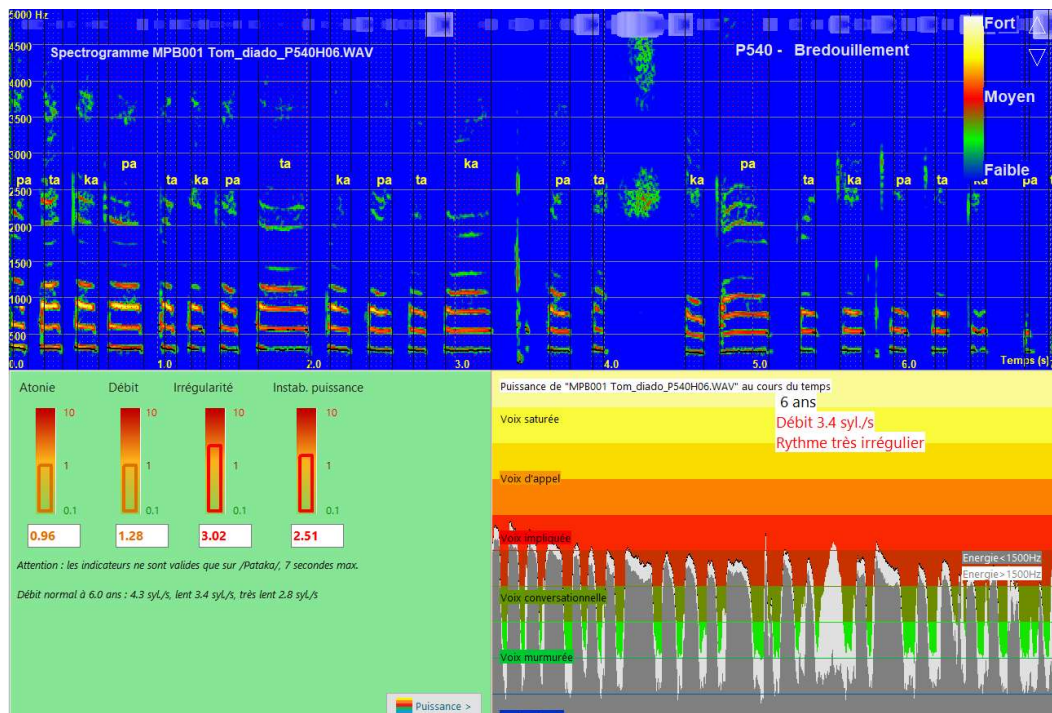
5000 Hz
4500
Spectrogramme MPB001 Tom_diado_P540H06.WAV
P540 - Bredouillement
Fort
Moyen
Faible
4000
3500
3000
pa ta ka pa ta ka pa ta ka pa ta ka pa ta pa ta ka pa ta ka pa ta ka pa t
2500
2000
1500
1000
500
0.0 1.0 2.0 3.0 4.0 5.0 6.0 Temps (s)

Atonie Débit Irrégularité Instab. puissance
10 10 10 10
1 1 1 1
0.1 0.1 0.1 0.1
0.96 1.28 3.02 2.51

Attention : les indicateurs ne sont valides que sur /Pataka/, 7 secondes max.

Débit normal à 6.0 ans : 4.3 syl./s, lent 3.4 syl./s, très lent 2.8 syl./s

Puissance >

Puissance de "MPB001 Tom_diado_P540H06.WAV" au cours du temps
6 ans
Débit 3.4 syl./s
Rythme très irrégulier
Voix saturée
Voix d'appel
Voix impliquée
Energie<1500Hz
Energie>1500Hz
Voix conversationnelle
Voix murmurée